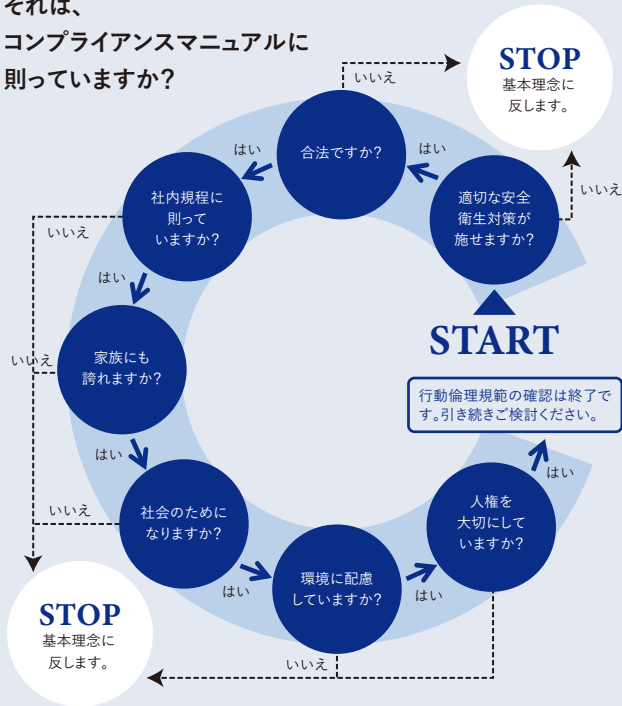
それは、
コンプライアンスマニュアルに
則っていますか?

いいえ

STOP
基本理念に
反します。

はい

合法ですか?

はい

いいえ

社内規程に
則って
いますか?

いいえ

適切な安全
衛生対策が
施せますか?

はい

家族にも
誇れますか?

いいえ

START

行動倫理規範の確認は終了です。引き続きご検討ください。

はい

はい

社会のために
なりますか?

いいえ

人権を
大切にして
いますか?

はい

環境に配慮
していますか?

はい

STOP
基本理念に
反します。

いいえ